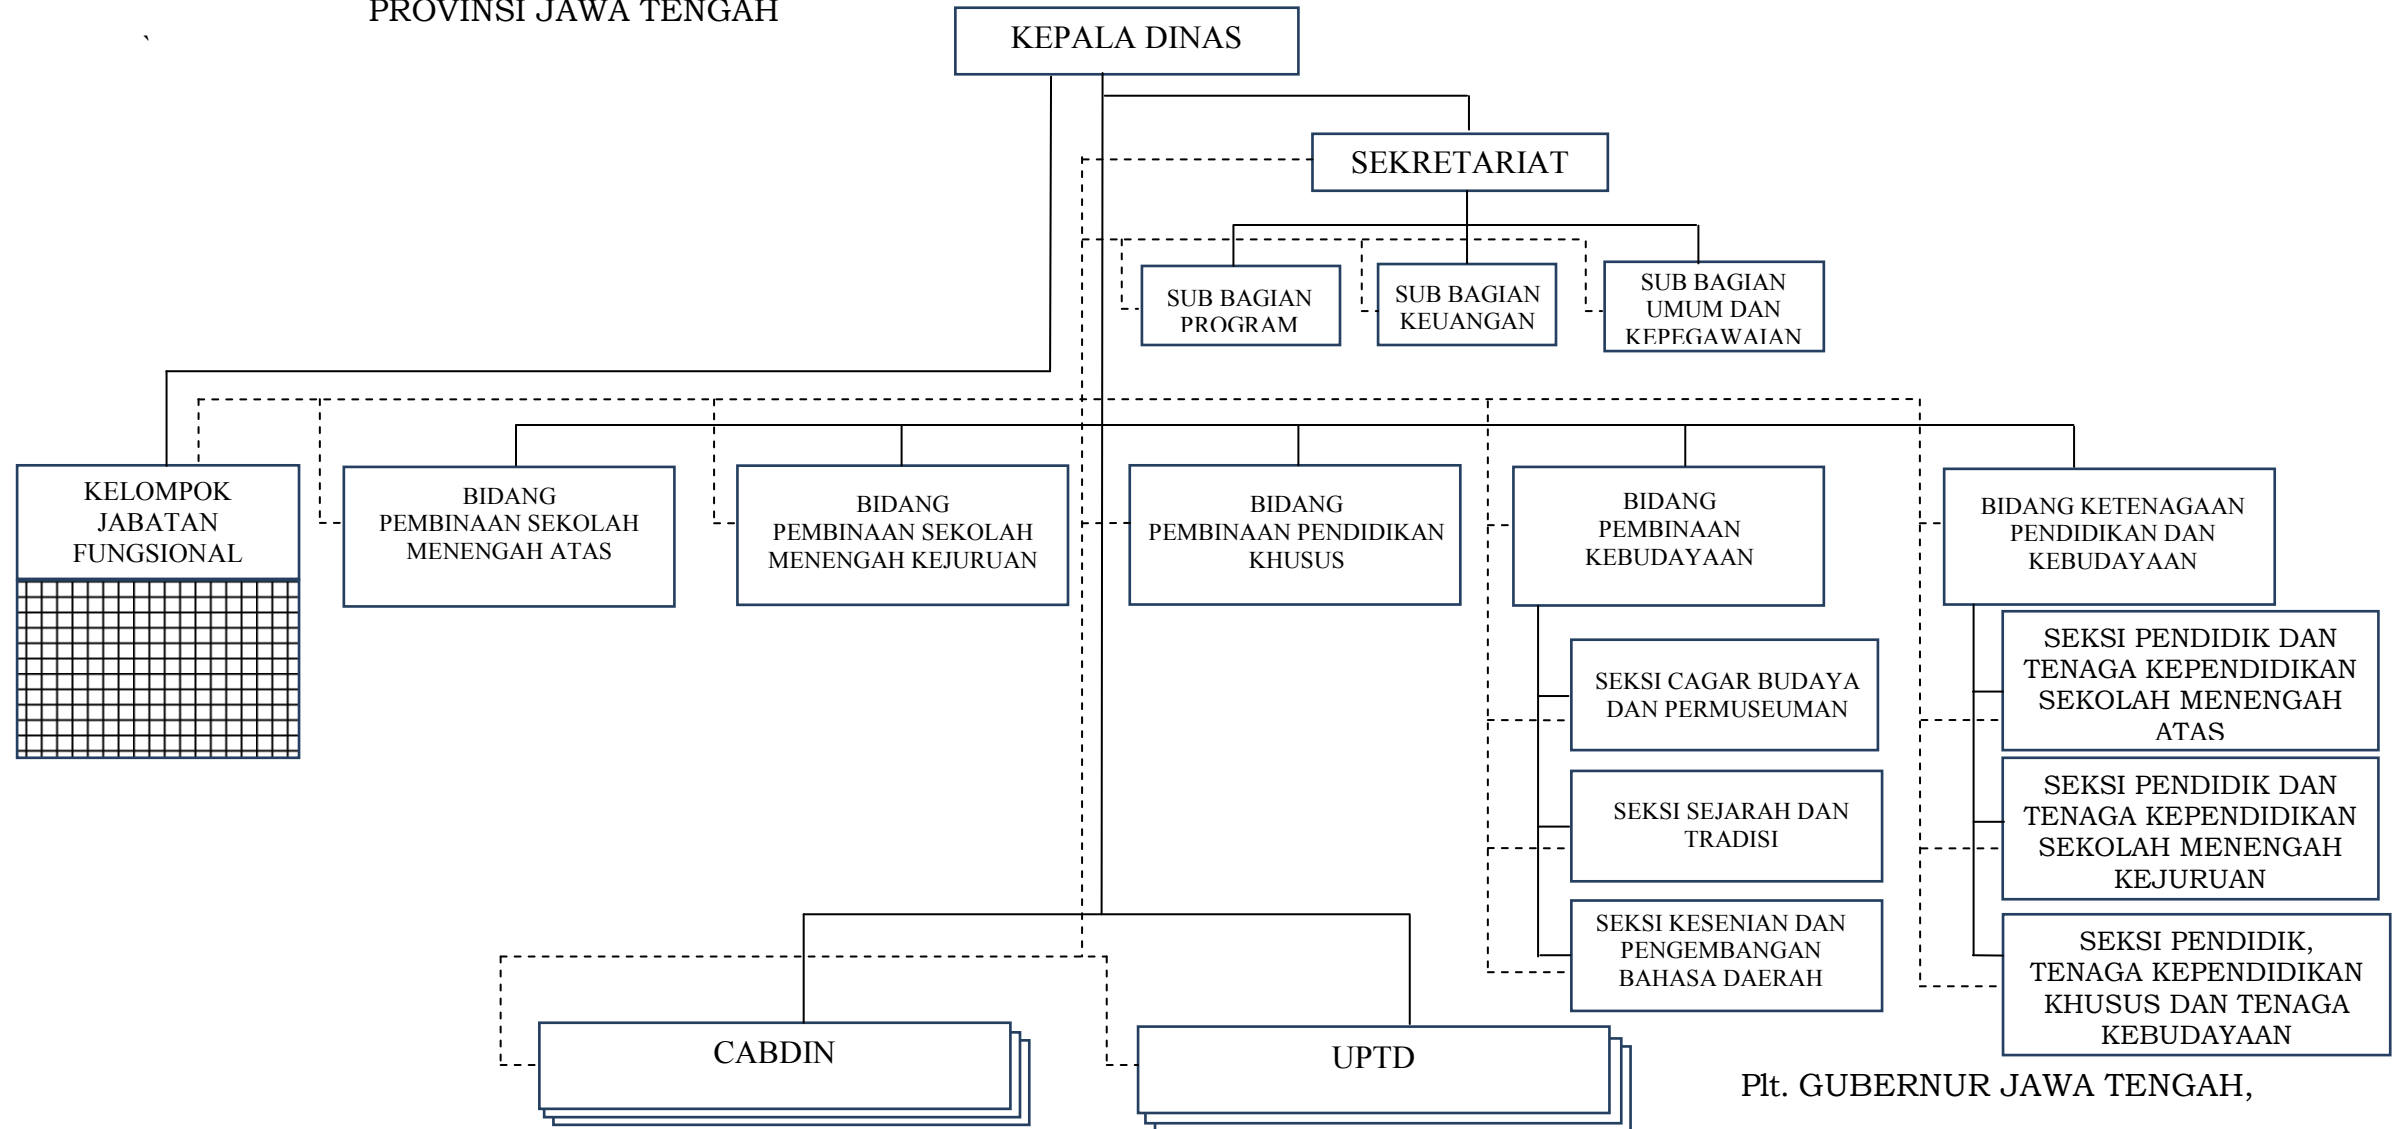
PROVINSI JAWA TENGAH

KEPALA DINAS

SEKRETARIAT

SUB BAGIAN PROGRAM

SUB BAGIAN KEUANGAN

SUB BAGIAN UMUM DAN KEPEGAWAIAN

KELOMPOK JABATAN FUNGSIONAL

BIDANG PEMBINAAN SEKOLAH MENENGAH ATAS

BIDANG PEMBINAAN SEKOLAH MENENGAH KEJURUAN

BIDANG PEMBINAAN PENDIDIKAN KHUSUS

BIDANG PEMBINAAN KEBUDAYAAN

BIDANG KETENAGAAN PENDIDIKAN DAN KEBUDAYAAN

SEKSI CAGAR BUDAYA DAN PERMUSEUMAN

SEKSI SEJARAH DAN TRADISI

SEKSI KESENIAN DAN PENGEMBANGAN BAHASA DAERAH

SEKSI PENDIDIK DAN TENAGA KEPENDIDIKAN SEKOLAH MENENGAH ATAS

SEKSI PENDIDIK DAN TENAGA KEPENDIDIKAN SEKOLAH MENENGAH KEJURUAN

SEKSI PENDIDIK, TENAGA KEPENDIDIKAN KHUSUS DAN TENAGA KEBUDAYAAN

CABDIN

UPTD

Plt. GUBERNUR JAWA TENGAH,